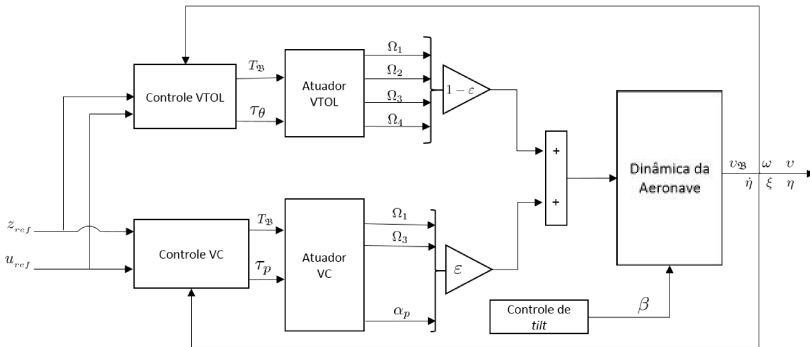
Controle VTOL

$T_{\mathfrak{B}}$

$\tau_{\theta}$

Atuador VTOL

$\Omega_1$

$\Omega_2$

$\Omega_3$

$\Omega_4$

$1-\varepsilon$

+

+

Dinâmica da Aeronave

$v_{\mathfrak{B}}$ $\omega$ $v$

$\dot{\eta}$ $\xi$ $\eta$

$z_{ref}$

$u_{ref}$

Controle VC

$T_{\mathfrak{B}}$

$\tau_p$

Atuador VC

$\Omega_1$

$\Omega_3$

$\alpha_p$

$\varepsilon$

Controle de *tilt*

$\beta$